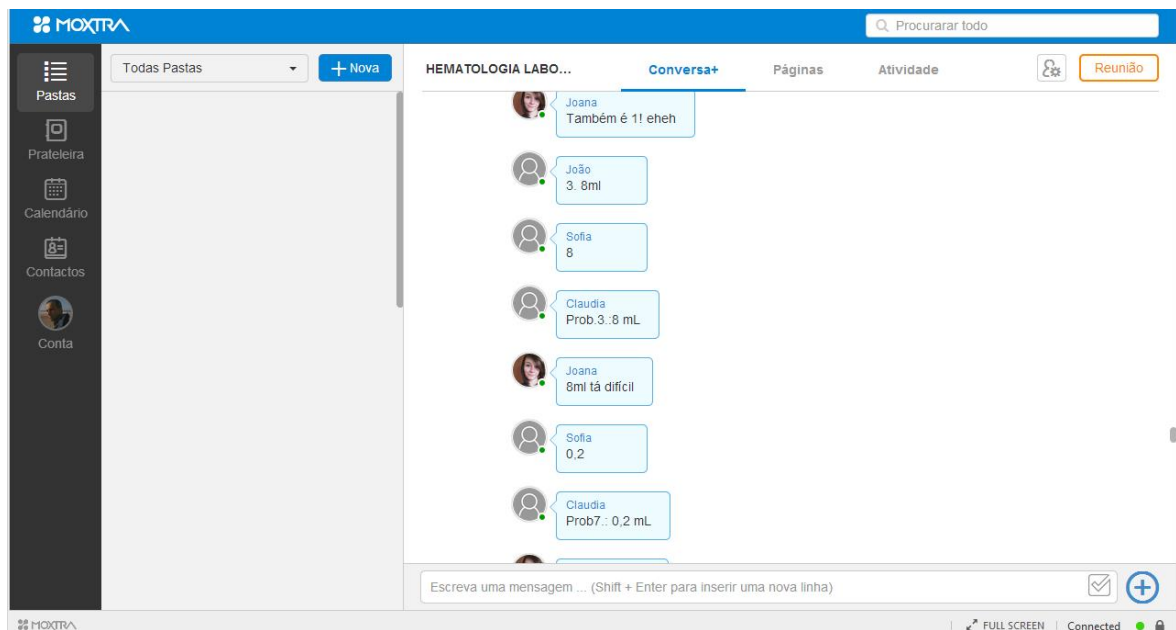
MOXTRA

Procurarar todo

Pastas
Prateleira
Calendário
Contactos
Conta

Todas Pastas
+ Nova

HEMATOLOGIA LABO...
Conversa+
Páginas
Atividade
Reunião

Joana
Também é 1! eheh

João
3. 8ml

Sofia
8

Claudia
Prob.3.:8 mL

Joana
8ml tá difícil

Sofia
0,2

Claudia
Prob7.: 0,2 mL

Escreva uma mensagem ... (Shift + Enter para inserir uma nova linha)

MOXTRA
FULL SCREEN | Connected